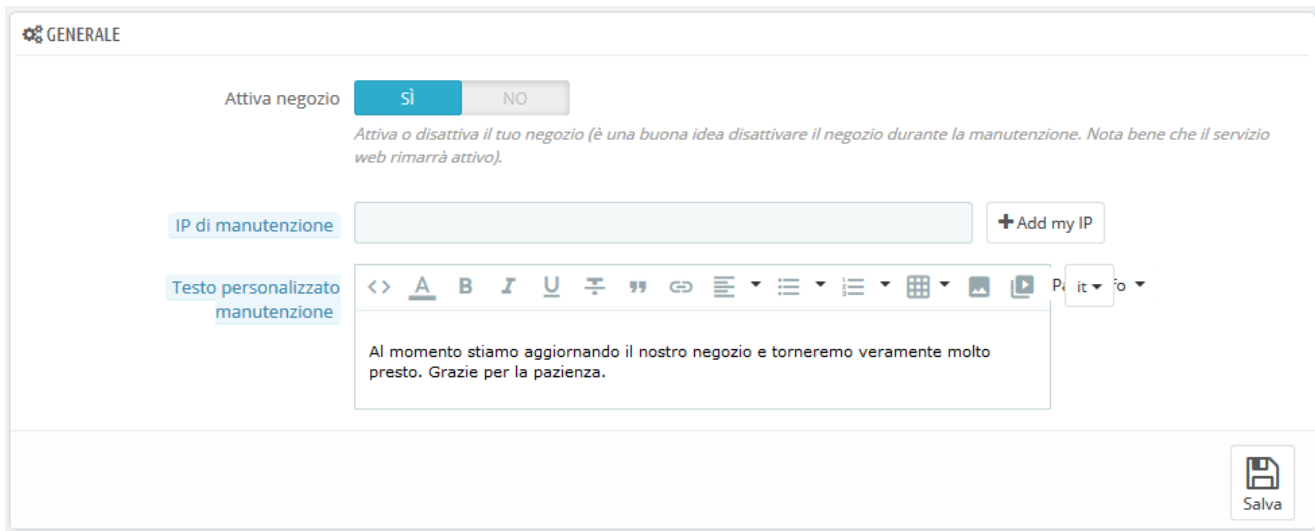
GENERALE

Attiva negozio

SÌ NO

Attiva o disattiva il tuo negozio (è una buona idea disattivare il negozio durante la manutenzione. Nota bene che il servizio web rimarrà attivo).

IP di manutenzione

+ Add my IP

Testo personalizzato manutenzione

Pa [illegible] fo

it

Al momento stiamo aggiornando il nostro negozio e torneremo veramente molto presto. Grazie per la pazienza.

Salva